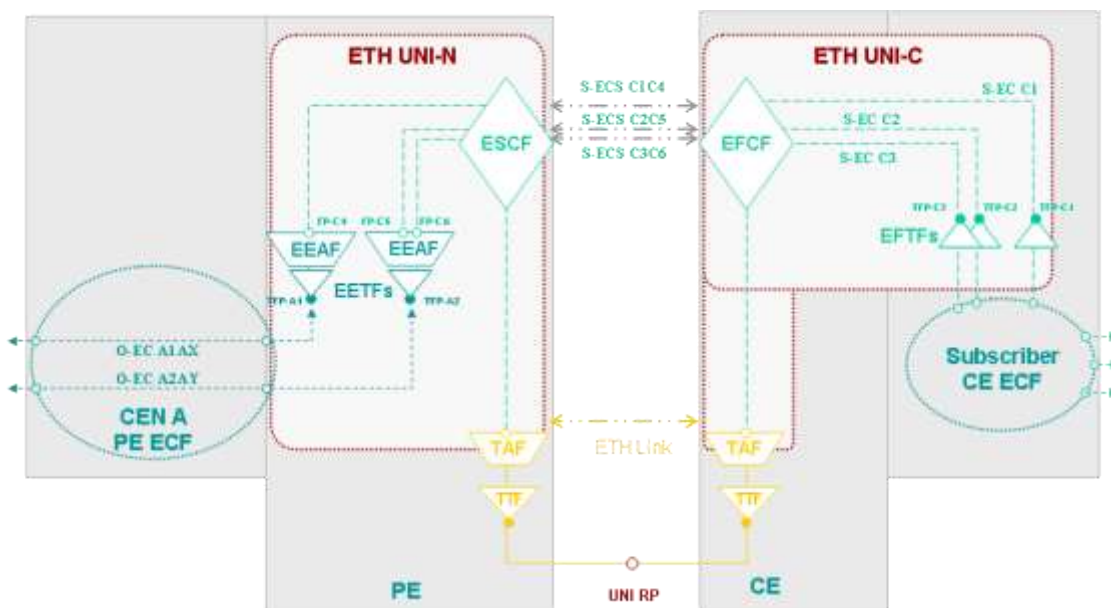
ETH UNI-N

ETH UNI-C

S-ECS C1C4

S-ECS C2C5

S-ECS C3C6

ESCF

EFCF

S-EC C1

S-EC C2

S-EC C3

FP-C4

FP-C5

FP-C6

TFP-C3

TFP-C2

TFP-C1

EEAF

EEAF

EFTFs

EETFs

TFP-A1

TFP-A2

O-EC A1AX

O-EC A2AY

CEN A
PE ECF

Subscriber
CE ECF

TAF

TAF

ETH Link

TTF

TTF

PE

UNI RP

CE